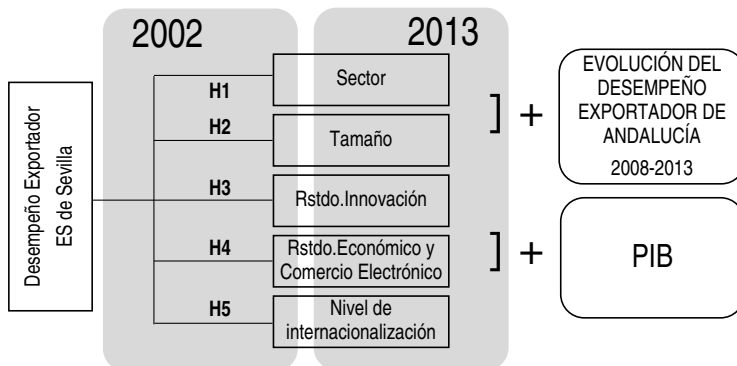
2002

2013

Desempeño Exportador ES de Sevilla

H1
Sector

H2
Tamaño

H3
Rstdo.Innovación

H4
Rstdo.Económico y Comercio Electrónico

H5
Nivel de internacionalización

+

EVOLUCIÓN DEL DESEMPEÑO EXPORTADOR DE ANDALUCÍA
2008-2013

+

PIB